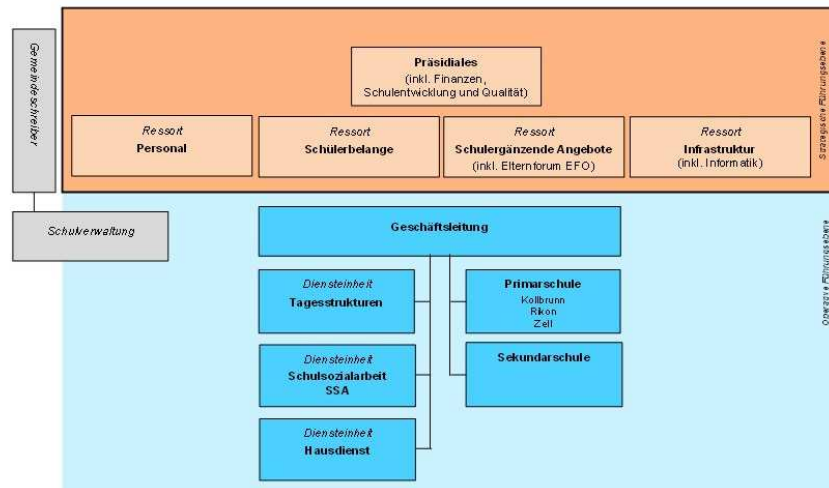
Gemeindeschreiber

Präsidiales
(inkl. Finanzen, Schulentwicklung und Qualität)

Strategische Führungsebene

Ressort
Personal

Ressort
Schülerbelange

Ressort
Schulergänzende Angebote
(inkl. Elternforum EFO)

Ressort
Infrastruktur
(inkl. Informatik)

Schulverwaltung

Geschäftsleitung

Operative Führungsebene

Diensteinheit
Tagesstrukturen

Primarschule
Kollbrunn
Rikon
Zell

Diensteinheit
Schulsozialarbeit
SSA

Sekundarschule

Diensteinheit
Hausdienst